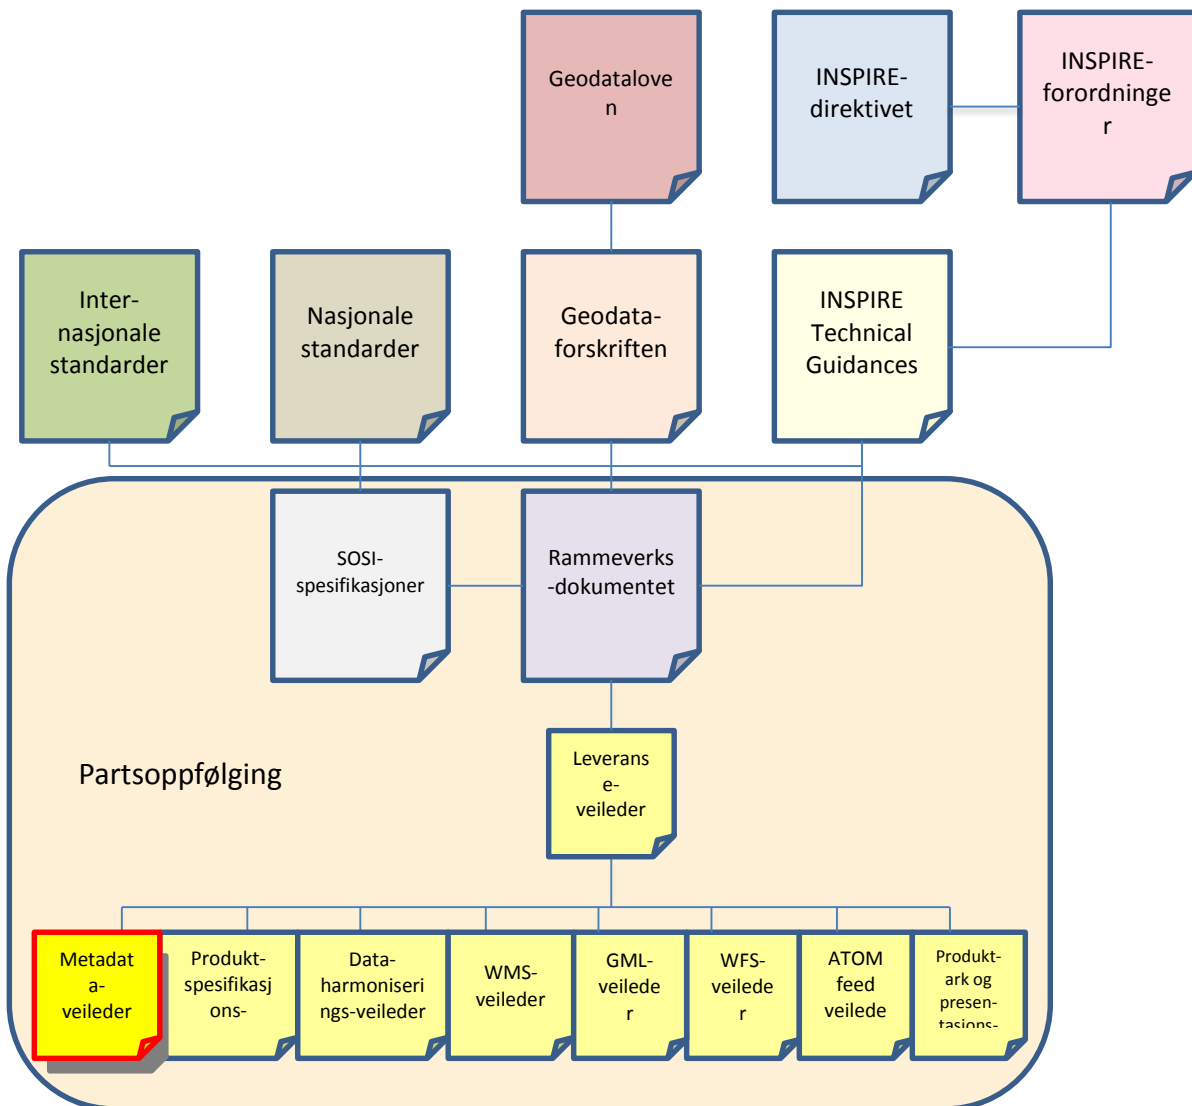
Geodataloven

INSPIRE-direktivet

INSPIRE-forordninger

Inter-nasjonale standarder

Nasjonale standarder

Geodata-forskriften

INSPIRE Technical Guidances

SOSI-spesifikasjoner

Rammeverks-dokumentet

Partsoppfølging

Leveranse-veileder

Metadata-veileder

Produkt-spesifikasjons-

Data-harmoniserings-veileder

WMS-veileder

GML-veileder

WFS-veileder

ATOM feed veilede

Produkt-ark og presen-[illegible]